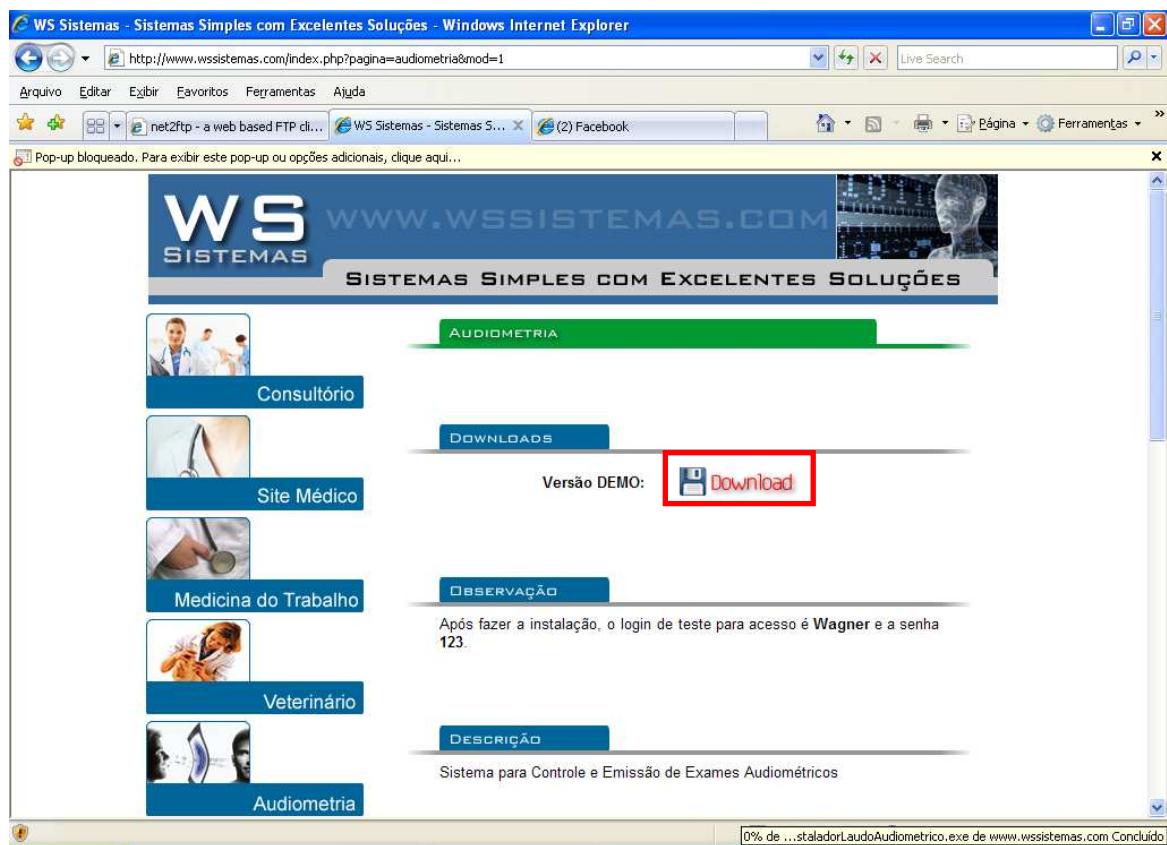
WS Sistemas - Sistemas Simples com Excelentes Soluções - Windows Internet Explorer

http://www.wssistemas.com/index.php?pagina=audiometria&mod=1

Live Search

Arquivo Editar Exibir Favoritos Ferramentas Ajuda

net2ftp - a web based FTP cli... WS Sistemas - Sistemas S... (2) Facebook

Página Ferramentas

Pop-up bloqueado. Para exibir este pop-up ou opções adicionais, clique aqui...

WS SISTEMAS WWW.WSSISTEMAS.COM

SISTEMAS SIMPLES COM EXCELENTES SOLUÇÕES

Consultório

Site Médico

Medicina do Trabalho

Veterinário

Audiometria

AUDIOMETRIA

DOWNLOADS

Versão DEMO: Download

OBSERVAÇÃO

Após fazer a instalação, o login de teste para acesso é **Wagner** e a senha **123**.

DESCRIÇÃO

Sistema para Controle e Emissão de Exames Audiométricos

0% de ...staladorLaudoAudiometrico.exe de www.wssistemas.com Concluído